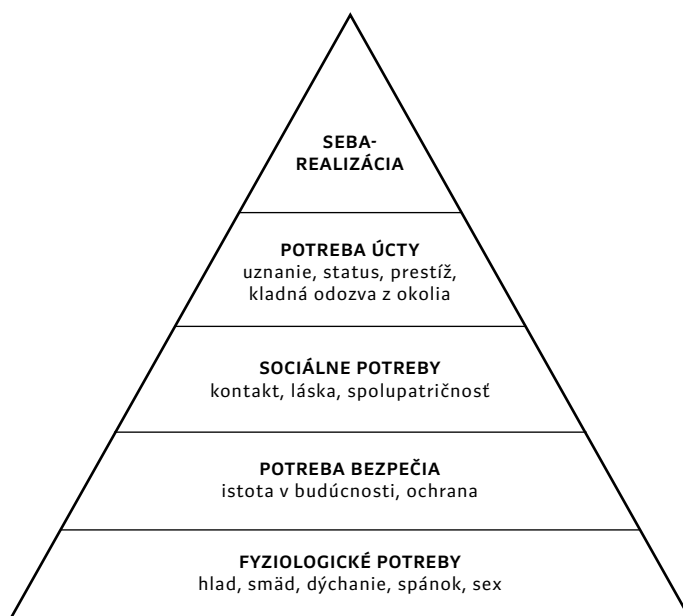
SEBA-
REALIZÁCIA

POTREBA ÚCTY
uznanie, status, prestíž, kladná odozva z okolia

SOCIÁLNE POTREBY
kontakt, láska, spolupatričnosť

POTREBA BEZPEČIA
istota v budúcnosti, ochrana

FYZIOLOGICKÉ POTREBY
hlad, smäd, dýchanie, spánok, sex